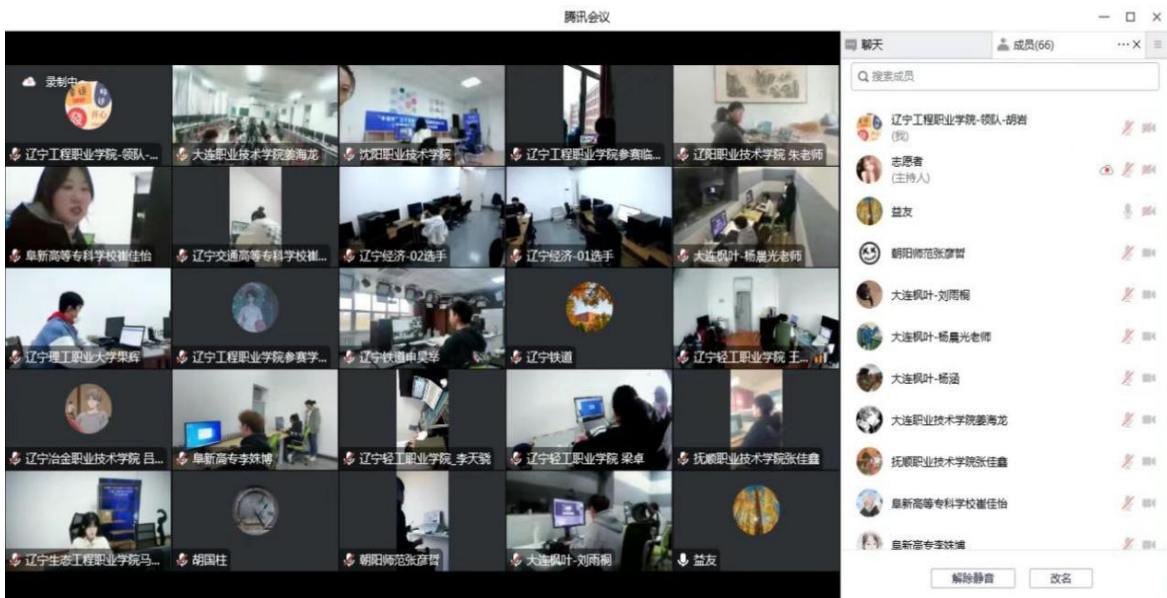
腾讯会议

录制中

辽宁工程职业学院-领队-...
大连职业技术学院姜海龙
沈阳职业技术学院
辽宁工程职业学院参赛临...
辽阳职业技术学院 朱老师
阜新高等专科学校崔佳怡
辽宁交通高等专科学校崔...
辽宁经济-02选手
辽宁经济-01选手
大连枫叶-杨晨光老师
辽宁理工职业大学果莉
辽宁工程职业学院参赛学...
辽宁铁道申昊琴
辽宁铁道
辽宁轻工职业学院 王...
辽宁冶金职业技术学院 吕...
阜新高专李姝博
辽宁轻工职业学院_李天骁
辽宁轻工职业学院 梁卓
抚顺职业技术学院张佳鑫
辽宁生态工程职业学院马...
胡国柱
朝阳师范张彦哲
大连枫叶-刘雨桐
益友

聊天
成员(66)
搜索成员
辽宁工程职业学院-领队-胡岩
(我)
志愿者
(主持人)
益友
朝阳师范张彦哲
大连枫叶-刘雨桐
大连枫叶-杨晨光老师
大连枫叶-杨涵
大连职业技术学院姜海龙
抚顺职业技术学院张佳鑫
阜新高等专科学校崔佳怡
阜新高专李姝博
解除静音
改名